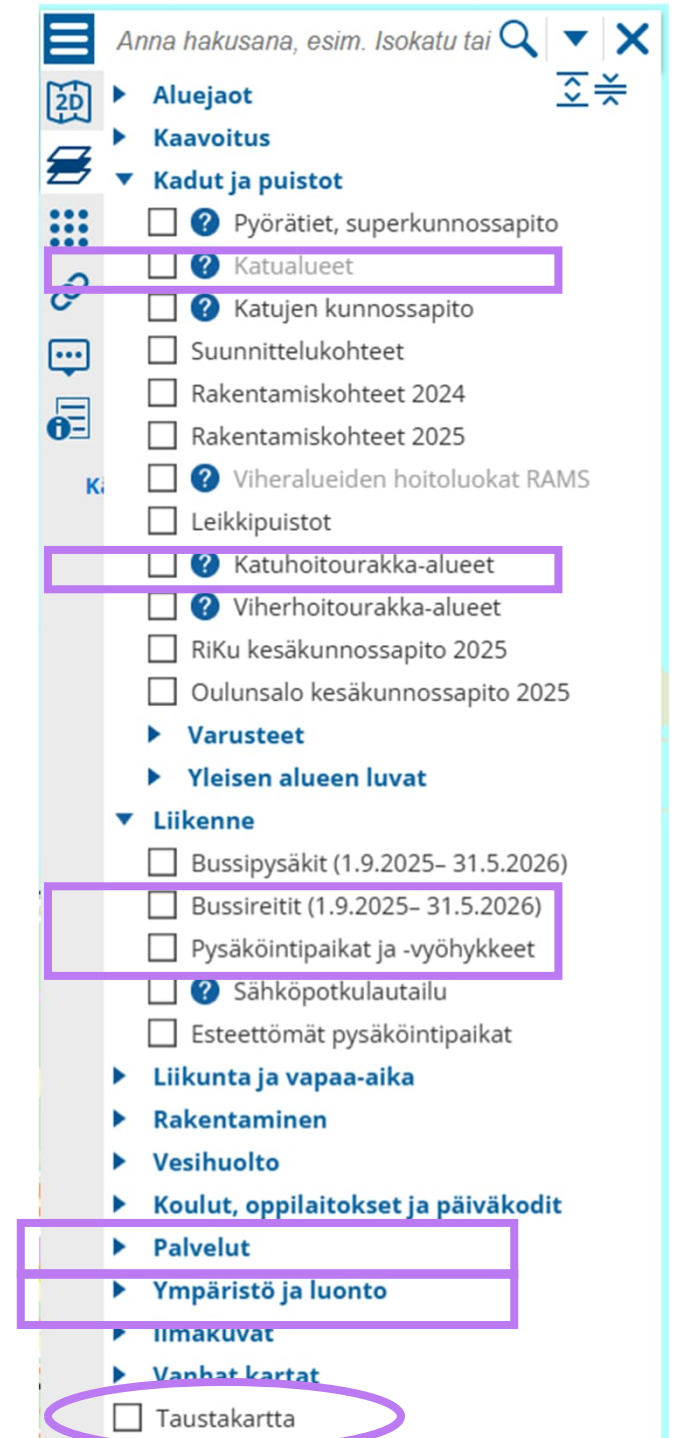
Anna hakusana, esim. Isokatu tai

2D

Aluejaot
Kaavoitus
Kadut ja puistot
Pyörätiet, superkunnossapito
Katualueet
Katujen kunnossapito
Suunnittelukohteet
Rakentamiskohteet 2024
Rakentamiskohteet 2025
Viheralueiden hoitoluokat RAMS
Leikkipuistot
Katuhoitourakka-alueet
Viherhoitourakka-alueet
RiKu kesäkunnossapito 2025
Oulunsalo kesäkunnossapito 2025
Varusteet
Yleisen alueen luvat
Liikenne
Bussipysäkit (1.9.2025– 31.5.2026)
Bussireitit (1.9.2025– 31.5.2026)
Pysäköintipaikat ja -vyöhykkeet
Sähköpotkulautailu
Esteettömät pysäköintipaikat
Liikunta ja vapaa-aika
Rakentaminen
Vesihuolto
Koulut, oppilaitokset ja päiväkodit
Palvelut
Ympäristö ja luonto
Ilmakuvat
Vanhat kartat
Taustakartta